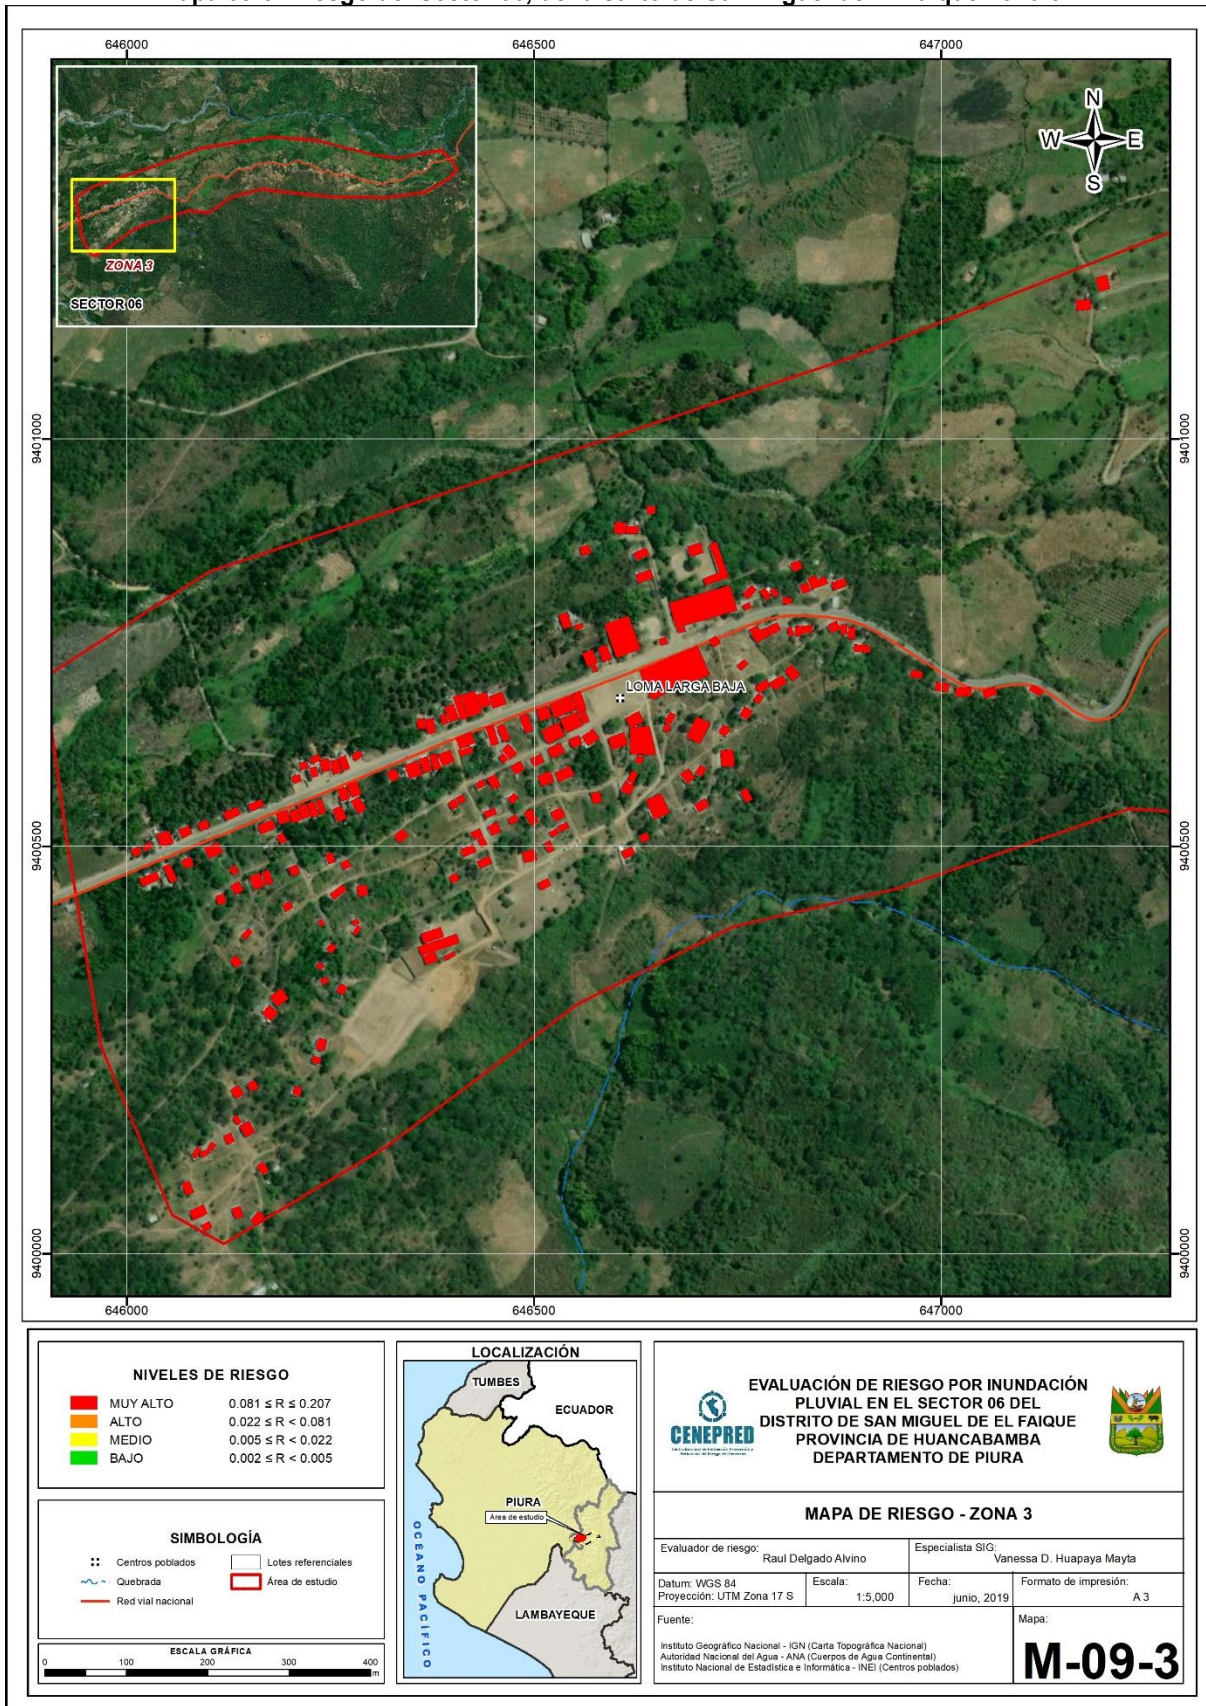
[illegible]

646000 646500 647000

N
W E
S

ZONA 3
SECTOR 06

9401000 9401000

LOMA LARGA BAJA

9400500 9400500

9400000 9400000

646000 646500 647000

NIVELES DE RIESGO

| | |
|---|---|
| MUY ALTO | $0.081 \leq R \leq 0.207$ |
| ALTO | $0.022 \leq R < 0.081$ |
| MEDIO | $0.005 \leq R < 0.022$ |
| BAJO | $0.002 \leq R < 0.005$ |

SIMBOLOGÍA

Centros poblados
Quebrada
Red vial nacional
Lotes referenciales
Área de estudio

ESCALA GRÁFICA
0 100 200 300 400 m

LOCALIZACIÓN
TUMBES
ECUADOR
PIURA
Área de estudio
OCÉANO PACÍFICO
LAMBAYEQUE

CENEPRED
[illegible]

EVALUACIÓN DE RIESGO POR INUNDACIÓN PLUVIAL EN EL SECTOR 06 DEL DISTRITO DE SAN MIGUEL DE EL FAIQUE PROVINCIA DE HUANCABAMBA DEPARTAMENTO DE PIURA

MAPA DE RIESGO - ZONA 3

Evaluador de riesgo: Raul Delgado Alvino
Especialista SIG: Vanessa D. Huapaya Mayta
Datum: WGS 84
Proyección: UTM Zona 17 S
Escala: 1:5,000
Fecha: junio, 2019
Formato de impresión: A 3
Fuente:
Instituto Geográfico Nacional - IGN (Carta Topográfica Nacional)
Autoridad Nacional del Agua - ANA (Cuerpos de Agua Continental)
Instituto Nacional de Estadística e Informática - INEI (Centros poblados)
Mapa:
M-09-3